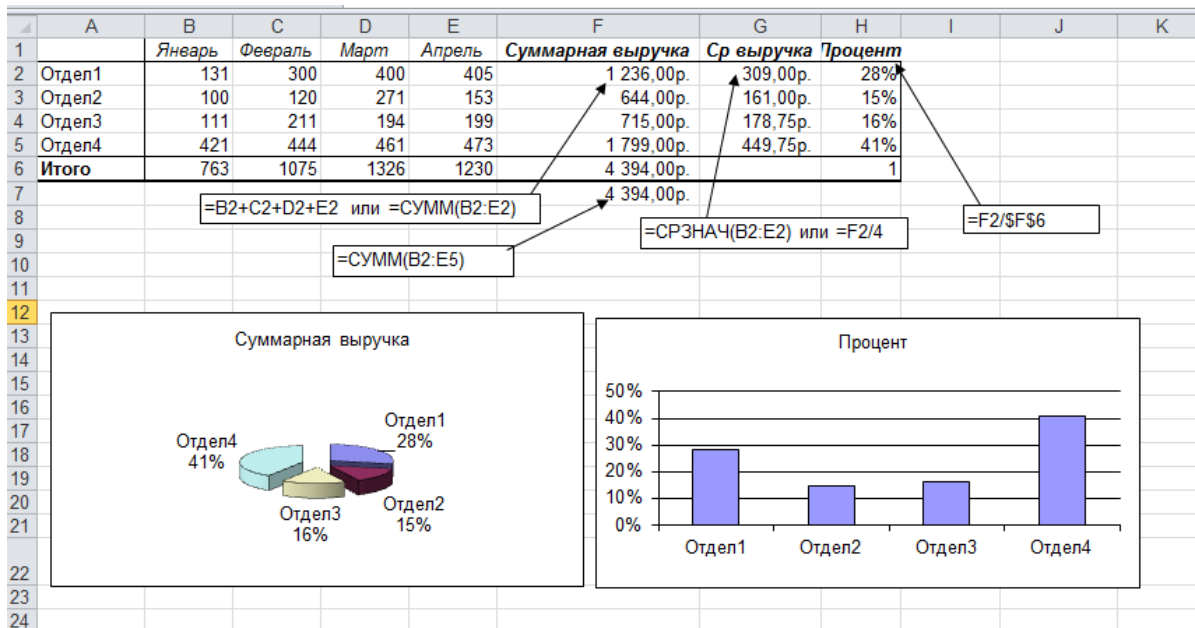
| | A | B | C | D | E | F | G | H | I | J | K |
|---|---|---|---|---|---|---|---|---|---|---|---|
| 1 | | Январь | Февраль | Март | Апрель | Суммарная выручка | Ср выручка | Процент | | | |
| 2 | Отдел1 | 131 | 300 | 400 | 405 | 1 236,00р. | 309,00р. | 28% | | | |
| 3 | Отдел2 | 100 | 120 | 271 | 153 | 644,00р. | 161,00р. | 15% | | | |
| 4 | Отдел3 | 111 | 211 | 194 | 199 | 715,00р. | 178,75р. | 16% | | | |
| 5 | Отдел4 | 421 | 444 | 461 | 473 | 1 799,00р. | 449,75р. | 41% | | | |
| 6 | Итого | 763 | 1075 | 1326 | 1230 | 4 394,00р. | | 1 | | | |
| 7 | | | | | | 4 394,00р. | | | | | |
| 8 | | | | | | | | | | | |
| 9 | | | | | | | | | | | |
| 10 | | | | | | | | | | | |
| 11 | | | | | | | | | | | |
| 12 | | | | | | | | | | | |
| 13 | | | | | | | | | | | |
| 14 | | | | | | | | | | | |
| 15 | | | | | | | | | | | |
| 16 | | | | | | | | | | | |
| 17 | | | | | | | | | | | |
| 18 | | | | | | | | | | | |
| 19 | | | | | | | | | | | |
| 20 | | | | | | | | | | | |
| 21 | | | | | | | | | | | |
| 22 | | | | | | | | | | | |
| 23 | | | | | | | | | | | |
| 24 | | | | | | | | | | | |

=B2+C2+D2+E2 или =СУММ(B2:E2)

=СУММ(B2:E5)

=СРЗНАЧ(B2:E2) или =F2/4

=F2/$F$6

Суммарная выручка

Отдел1
28%
Отдел4
41%
Отдел2
15%
Отдел3
16%

Процент

50%
40%
30%
20%
10%
0%
Отдел1 Отдел2 Отдел3 Отдел4